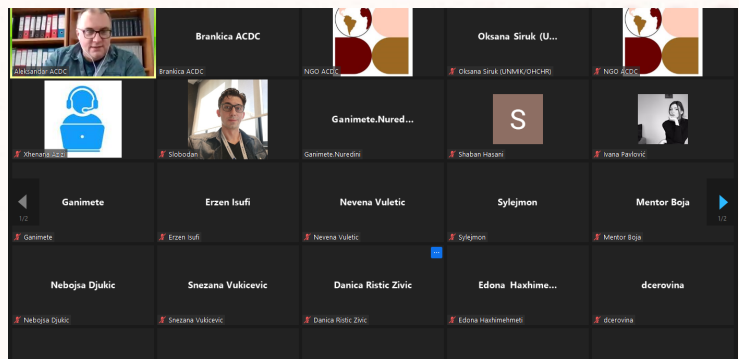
Aleksandar ACDC

Brankica ACDC
Brankica ACDC

NGO ACDC

Oksana Siruk (U...
Oksana Siruk (UNMIK/OHCHR)

NGO ACDC

Xhenana Ad...

Slobodan

Ganimete.Nured...
Ganimete.Nuredini

S
Shaban Hasani

Ivana Pavlović

1/2

Ganimete
Ganimete

Erzen Isufi
Erzen Isufi

Nevena Vuletic
Nevena Vuletic

Sylejmon
Sylejmon

Mentor Boja
Mentor Boja

1/2

Nebojsa Djukic
Nebojsa Djukic

Snezana Vukicevic
Snezana Vukicevic

Danica Ristic Zivic
Danica Ristic Zivic

Edona Haxhime...
Edona Haxhimehmeti

dcerovina
dcerovina